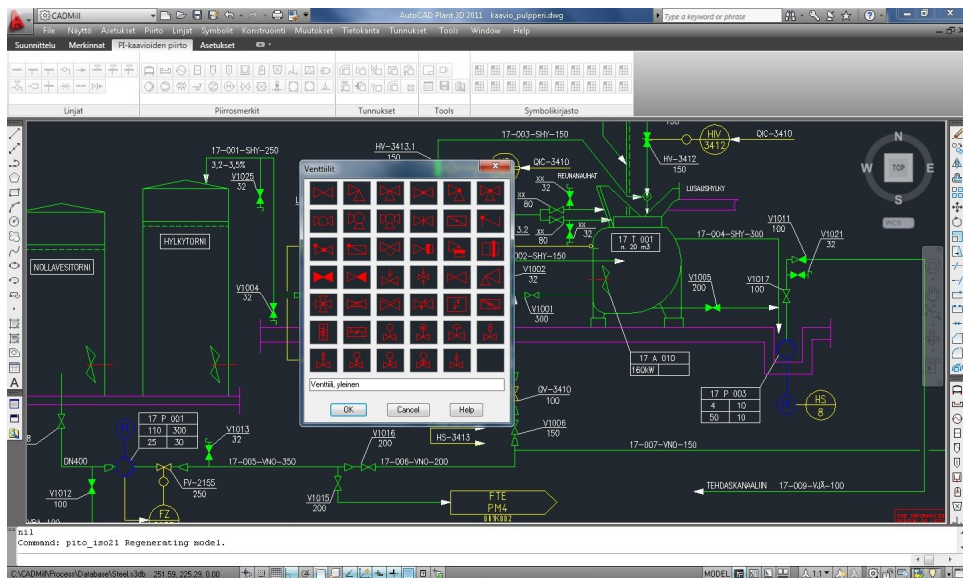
CADMill
AutoCAD Plant 3D 2011 kaavio_pulppen.dwg
Type a keyword or phrase
File Näyttö Asetukset Piirto Linjat Symbolit Konstruointi Muutokset Tietokanta Tunnukset Tools Window Help
Suunnittelu Merkinnat PI-kaavioiden piirto Asetukset
Linjat Piirrosmerkit Tunnukset Tools Symbolikirjasto

17-001-SHY-250
3,2-3,5%
V1025
32
HYLKYTORNI
NOLLAVESITORNI
V1004
32
HV-3413.1
150
Venttiilit
Venttiili, yleinen
OK Cancel Help
17-003-SHY-150
QIC-3410
REUNANAUHAT
XX
80
32
3.2
XX
80
32
HV-3412
150
HIV
3412
QIC-3410
LUISAUSHYLKY
17 T 001
n. 20 m3
002-SHY-150
V1002
32
V1001
300
17 A 010
160kW
17-004-SHY-300
V1011
100
V1021
32
V1005
200
V1017
100
17 P 003
4 10
50 10
HS
8
QV-3410
100
V1006
150
HS-3413
17-007-VNO-150
17 P 001
110 300
25 30
V1013
32
DN400
V1016
200
17-005-VNO-350
17-006-VNO-200
FV-2155
250
V1012
100
FZ
V1015
200
FTE
PM4
TEHDASKANAALIIN 17-009-VJÄ-100
N
TOP
W
E
S
WCS
nil
Command: pito_iso21 Regenerating model.
C:\CADMill\Process\Database\Steel.s3db 251.59, 225.29, 0.00
MODEL